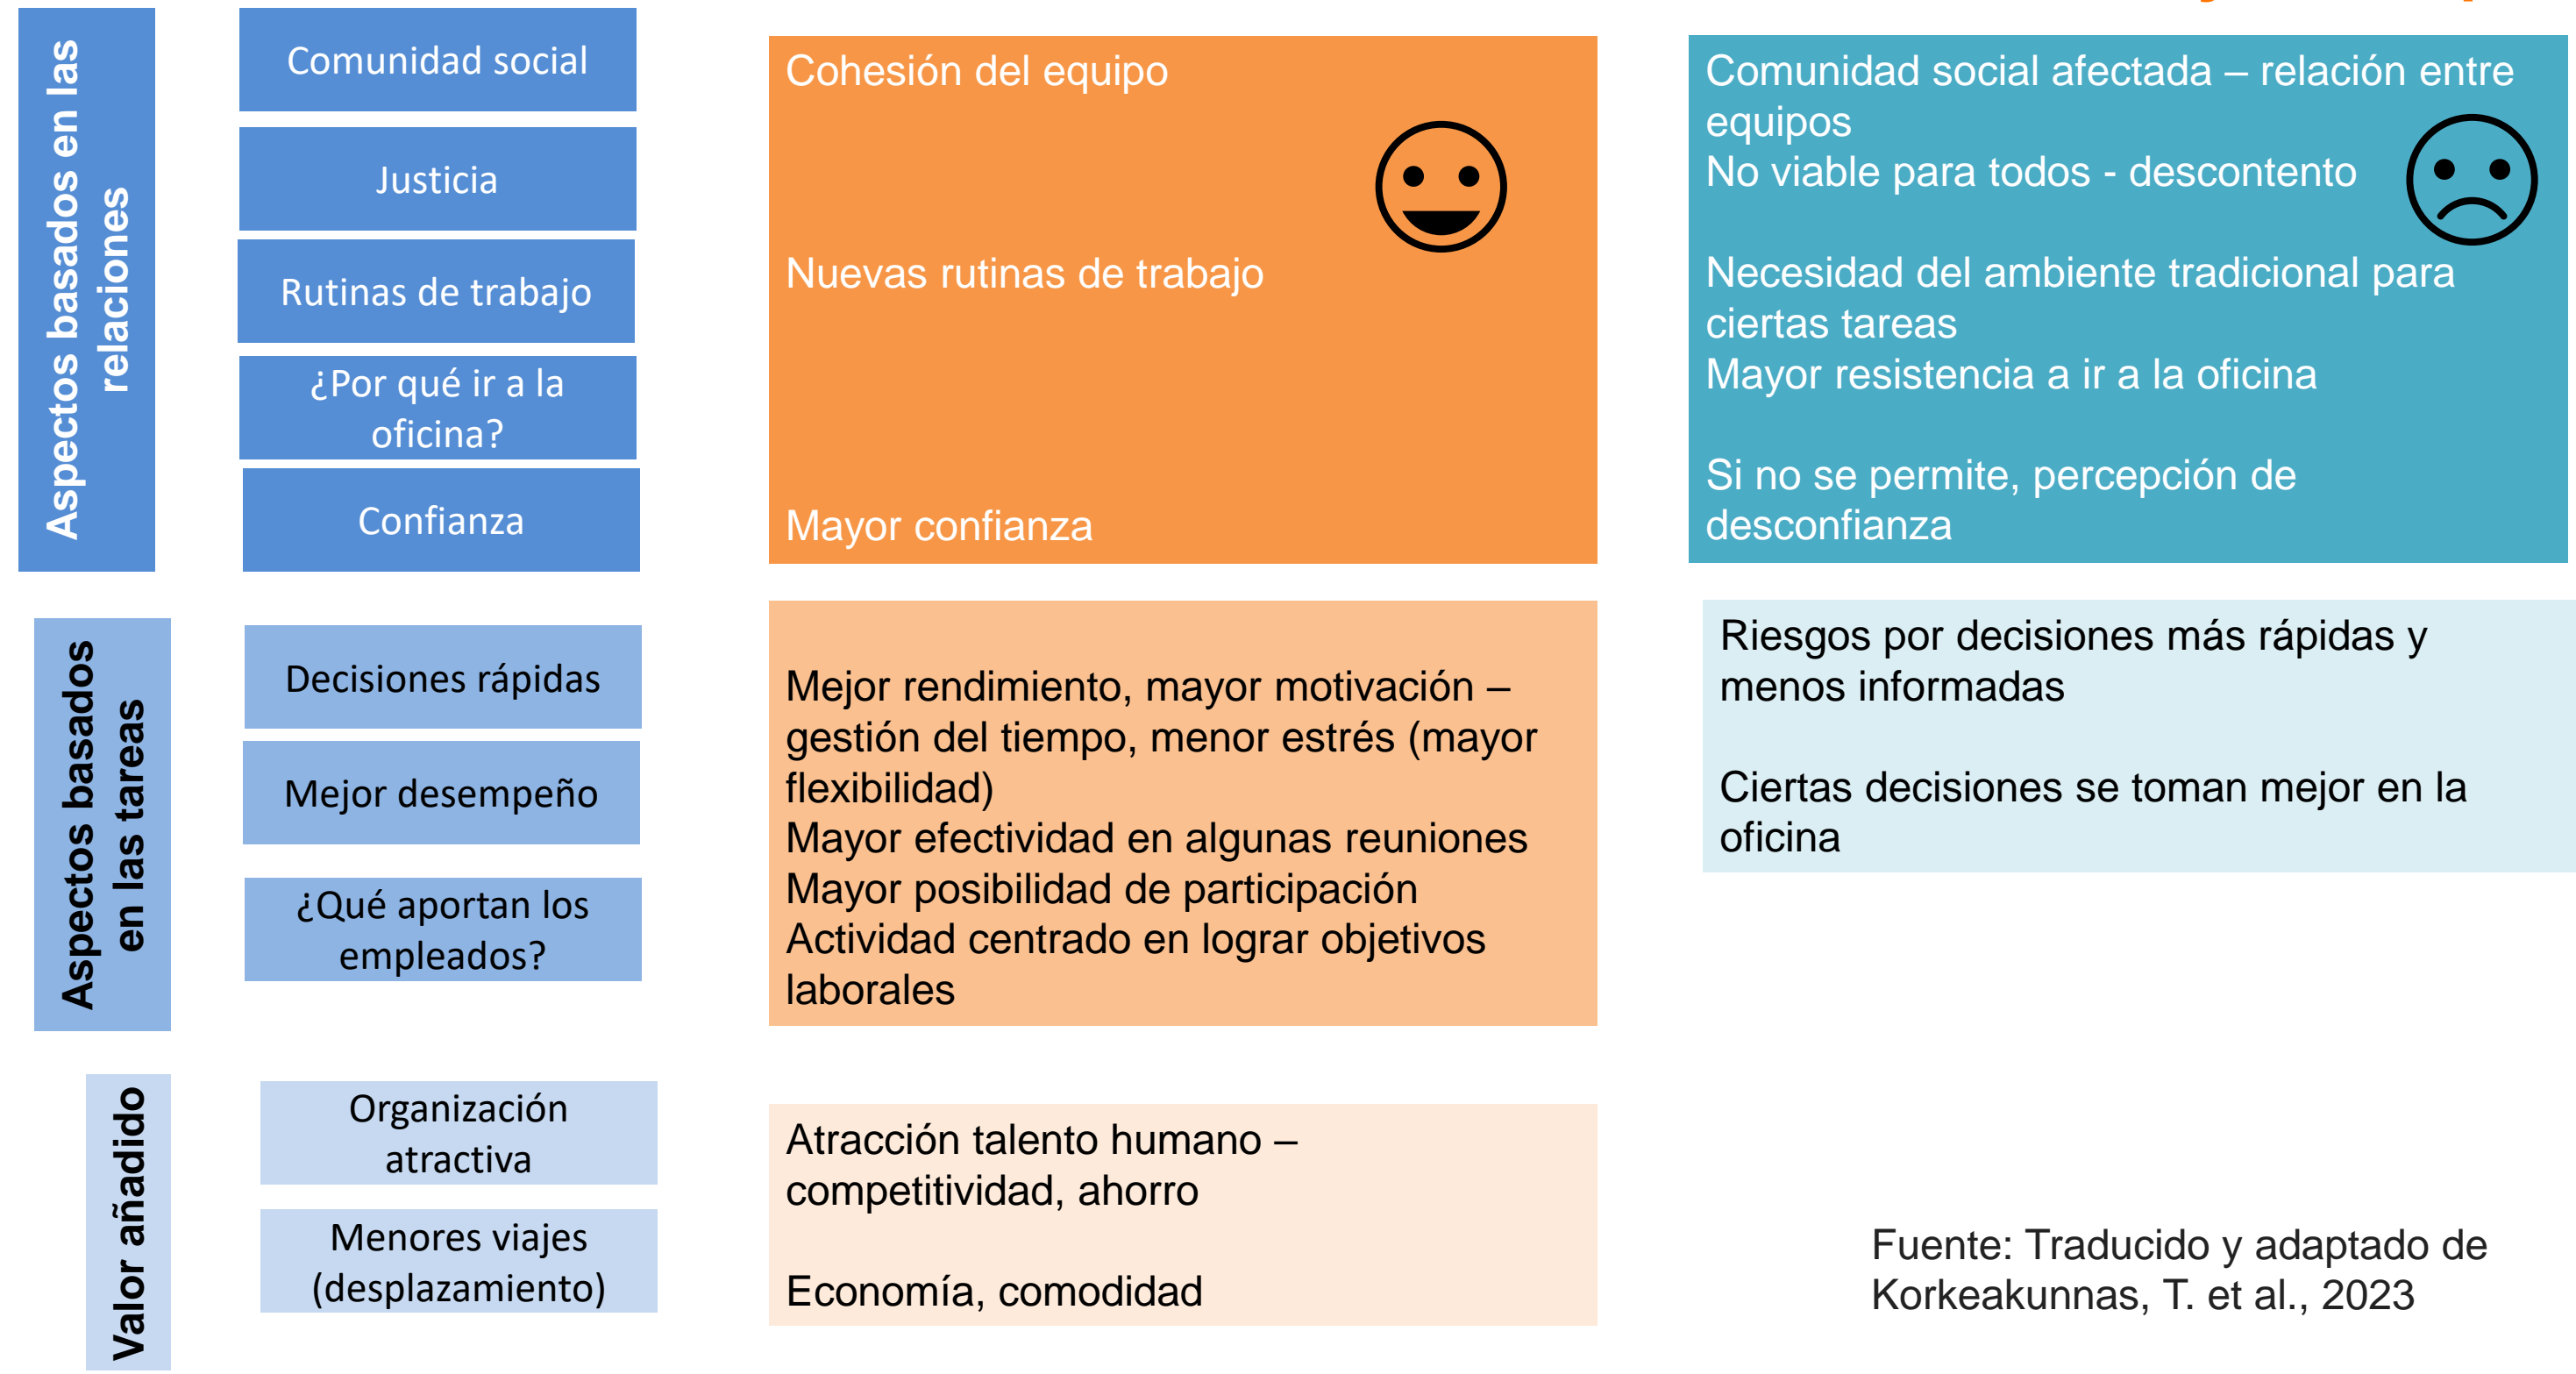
Aspectos basados en las relaciones

Comunidad social

Justicia

Rutinas de trabajo

¿Por qué ir a la oficina?

Confianza

Cohesión del equipo

Nuevas rutinas de trabajo

Mayor confianza

Comunidad social afectada – relación entre equipos
No viable para todos - descontento

Necesidad del ambiente tradicional para ciertas tareas
Mayor resistencia a ir a la oficina

Si no se permite, percepción de desconfianza

Aspectos basados en las tareas

Decisiones rápidas

Mejor desempeño

¿Qué aportan los empleados?

Mejor rendimiento, mayor motivación – gestión del tiempo, menor estrés (mayor flexibilidad)
Mayor efectividad en algunas reuniones
Mayor posibilidad de participación
Actividad centrado en lograr objetivos laborales

Riesgos por decisiones más rápidas y menos informadas

Ciertas decisiones se toman mejor en la oficina

Valor añadido

Organización atractiva

Menores viajes (desplazamiento)

Atracción talento humano – competitividad, ahorro

Economía, comodidad

Fuente: Traducido y adaptado de Korkeakunnas, T. et al., 2023